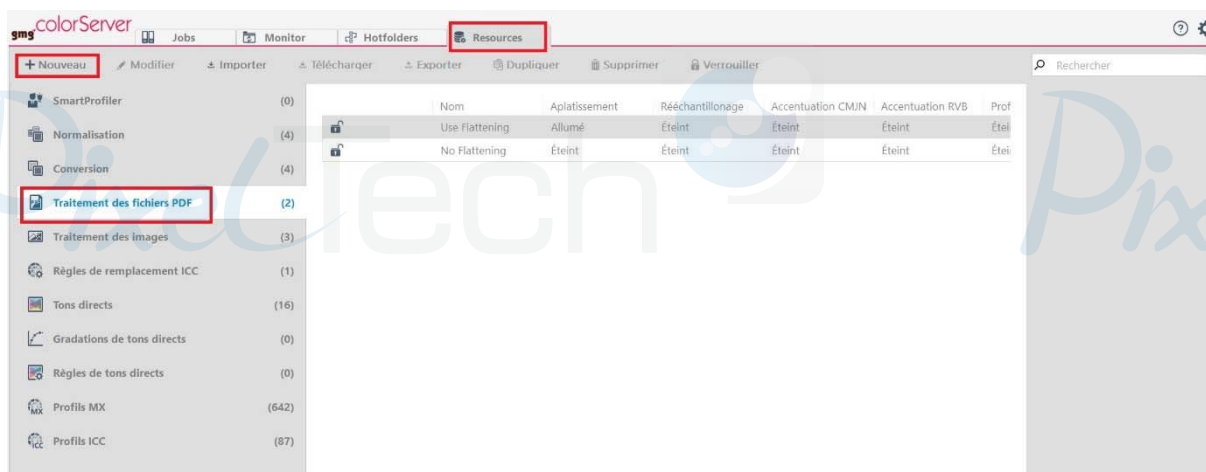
gmg colorServer Jobs Monitor Hotfolders Resources

+ Nouveau Modifier Importer Télécharger Exporter Dupliquer Supprimer Verrouiller

Rechercher

SmartProfiler (0)
Normalisation (4)
Conversion (4)
Traitement des fichiers PDF (2)
Traitement des images (3)
Règles de remplacement ICC (1)
Tons directs (16)
Gradations de tons directs (0)
Règles de tons directs (0)
Profils MX (642)
Profils ICC (87)

| | Nom | Aplatissement | Rééchantillonage | Accentuation CMJN | Accentuation RVB | Prof |
|---|---|---|---|---|---|---|
| | Use Flattening | Allumé | Éteint | Éteint | Éteint | Étei |
| | No Flattening | Éteint | Éteint | Éteint | Éteint | Étei |

PixTech Pix